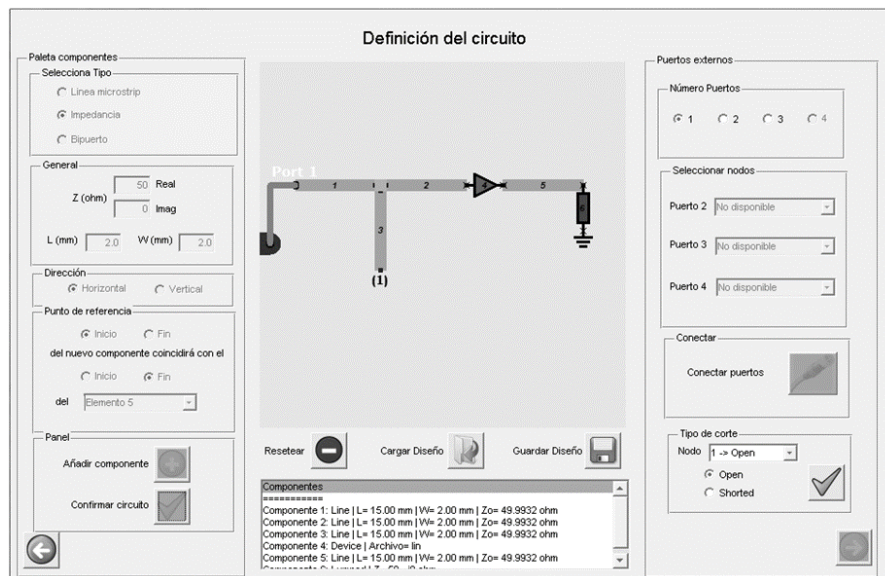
Definición del circuito

Paleta componentes
Selecciona Tipo
Linea microstrip
Impedancia
Bipuerto

General
Z (ohm) 50 Real
0 Imag
L (mm) 2.0 W (mm) 2.0

Dirección
Horizontal Vertical

Punto de referencia
Inicio Fin
del nuevo componente coincidirá con el
Inicio Fin
del Elemento 5

Panel
Añadir componente
Confirmar circuito

Port 1
1
2
4
5
3
(1)

Resetear
Cargar Diseño
Guardar Diseño

Componentes
==========
Componente 1: Line | L= 15.00 mm | W= 2.00 mm | Zo= 49.9932 ohm
Componente 2: Line | L= 15.00 mm | W= 2.00 mm | Zo= 49.9932 ohm
Componente 3: Line | L= 15.00 mm | W= 2.00 mm | Zo= 49.9932 ohm
Componente 4: Device | Archivo= lin
Componente 5: Line | L= 15.00 mm | W= 2.00 mm | Zo= 49.9932 ohm
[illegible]

Puertos externos
Número Puertos
1 2 3 4

Seleccionar nodos
Puerto 2 No disponible
Puerto 3 No disponible
Puerto 4 No disponible

Conectar
Conectar puertos

Tipo de corte
Nodo 1 -> Open
Open
Shorted